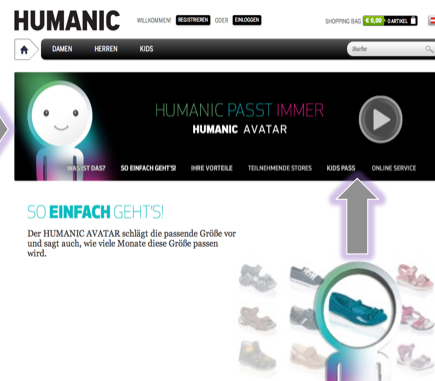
HUMANIC WILLKOMMEN! REGISTRIEREN ODER EINLOGGEN SHOPPING BAG € 0,00 0 ARTIKEL

DAMEN HERREN KIDS Suche

HUMANIC PASST IMMER
HUMANIC AVATAR

WAS IST DAS? SO EINFACH GEHT'S! IHRE VORTEILE TEILNEHMENDE STORES KIDS PASS ONLINE SERVICE

SO EINFACH GEHT'S!

Der HUMANIC AVATAR schlägt die passende Größe vor und sagt auch, wie viele Monate diese Größe passen wird.